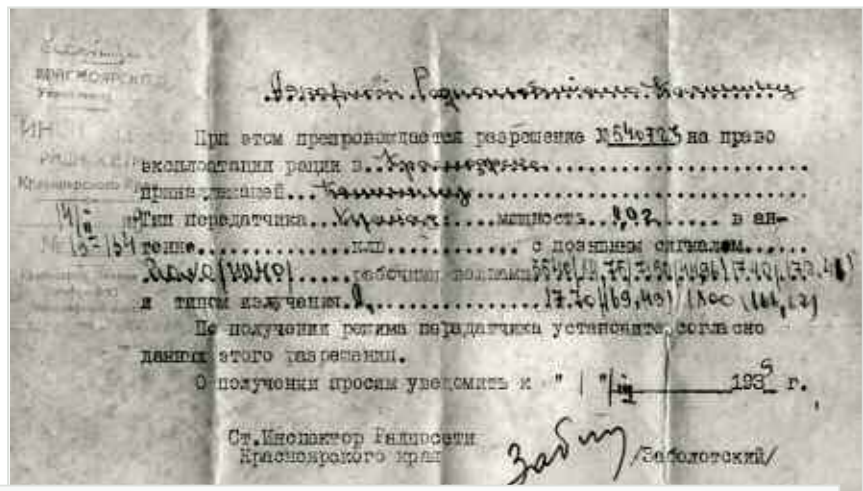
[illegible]
КРАСНОЯРСКОГО
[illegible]
ИН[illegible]
РАДИ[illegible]
Красноярского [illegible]
14/II
№ 13-154

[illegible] Радиолюбительскому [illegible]

При этом препровождается разрешение № 540723 на право эксплоатации рации в Красноярске принадлежащей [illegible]
Тип передатчика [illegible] мощность 0,02 в антенне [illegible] или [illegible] с позывным сигналом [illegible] рабочими полосами 56,40 (4,35) 35,00 (8,56) 17,40 (30,4) и типом излучения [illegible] 17,70 (69,49) 1800 (166,67)

По получении режим передатчика установите согласно данных этого разрешения.

О получении просим уведомить к " 1 " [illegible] 193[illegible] г.

Ст. Инспектор Радиосети
Красноярского края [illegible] /Заболотский/